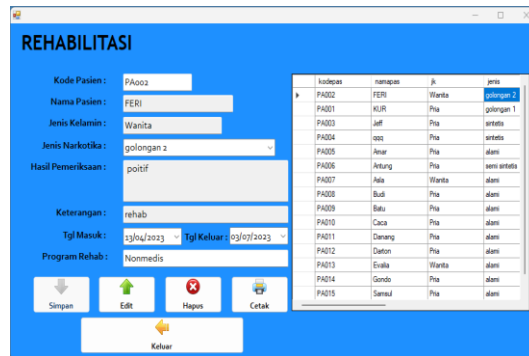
REHABILITASI

Kode Pasien : PA002

Nama Pasien : FERI

Jenis Kelamin : Wanita

Jenis Narkotika : golongan 2

Hasil Pemeriksaan : poitif

Keterangan : rehab

Tgl Masuk : 13/04/2023 Tgl Keluar : 03/07/2023

Program Rehab : Nonmedis

| kodepas | namapas | jk | jenis |
|---|---|---|---|
| PA002 | FERI | Wanita | golongan 2 |
| PA001 | KUR | Pria | golongan 1 |
| PA003 | Jeff | Pria | sintetis |
| PA004 | qqq | Pria | sintetis |
| PA005 | Ansar | Pria | alami |
| PA006 | Antung | Pria | semi sintetis |
| PA007 | Asla | Wanita | alami |
| PA008 | Budi | Pria | alami |
| PA009 | Batu | Pria | alami |
| PA010 | Caca | Pria | alami |
| PA011 | Danang | Pria | alami |
| PA012 | Darton | Pria | alami |
| PA013 | Evalia | Wanita | alami |
| PA014 | Gondo | Pria | alami |
| PA015 | Samsul | Pria | alami |

Simpan Edit Hapus Cetak

Keluar